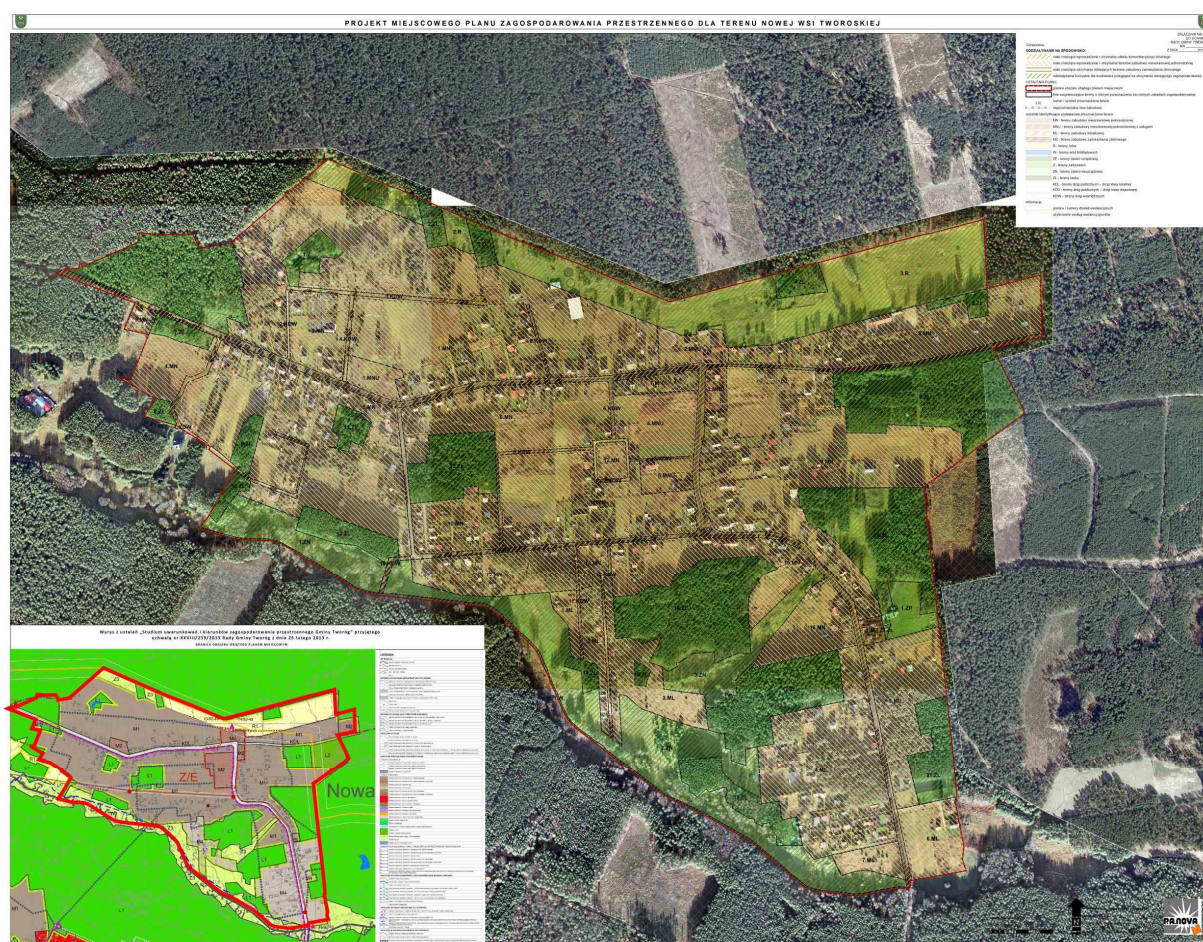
PROJEKT MIEJSCOWEGO PLANU ZAGOSPODAROWANIA PRZESTRZENNEGO DLA TERENU NOWEJ WSI TWOROSKIEJ

ZAŁĄCZNIK NR
DO UCHWAŁY
RADY GMINY TWORÓG
Z DNIA

Oznaczenia
OODZIAŁYWANIE NA ŚRODOWISKO:
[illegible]
USTALENIA PLANU
granica obszaru objętego planem miejscowym
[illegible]
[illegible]
MN - tereny zabudowy mieszkaniowej jednorodzinnej
MNU - tereny zabudowy mieszkaniowej jednorodzinnej i usługowej
ML - tereny zabudowy letniskowej
R - tereny rolne
ZP - tereny zieleni urządzonej
Z - tereny zadrzewień
ZN - tereny zieleni nieurządzonej
ZL - tereny lasów
KDL - tereny dróg publicznych - drogi klasy lokalnej
KDD - tereny dróg publicznych - drogi klasy dojazdowej
KDW - tereny dróg wewnętrznych
informacje:
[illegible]

2.R
3.R
1.MN
1.MNU
2.MNU
1.ZN
1.ZL
2.ZL
3.ML
7.ML
6.ML
1.ZP
1.KDW
1.KDL
1.KDD

Wyrys z ustaleń „Studium uwarunkowań i kierunków zagospodarowania przestrzennego Gminy Tworóg" przyjętego uchwałą nr XXXIII/259/2013 Rady Gminy Tworóg z dnia 25 lutego 2013 r.
GRANICA OBSZARU OBJĘTEGO PLANEM MIEJSCOWYM

LEGENDA
Z/E
Nowa
M1
M2
L1
L2
E1
C1
Z3
RC

PANOVA